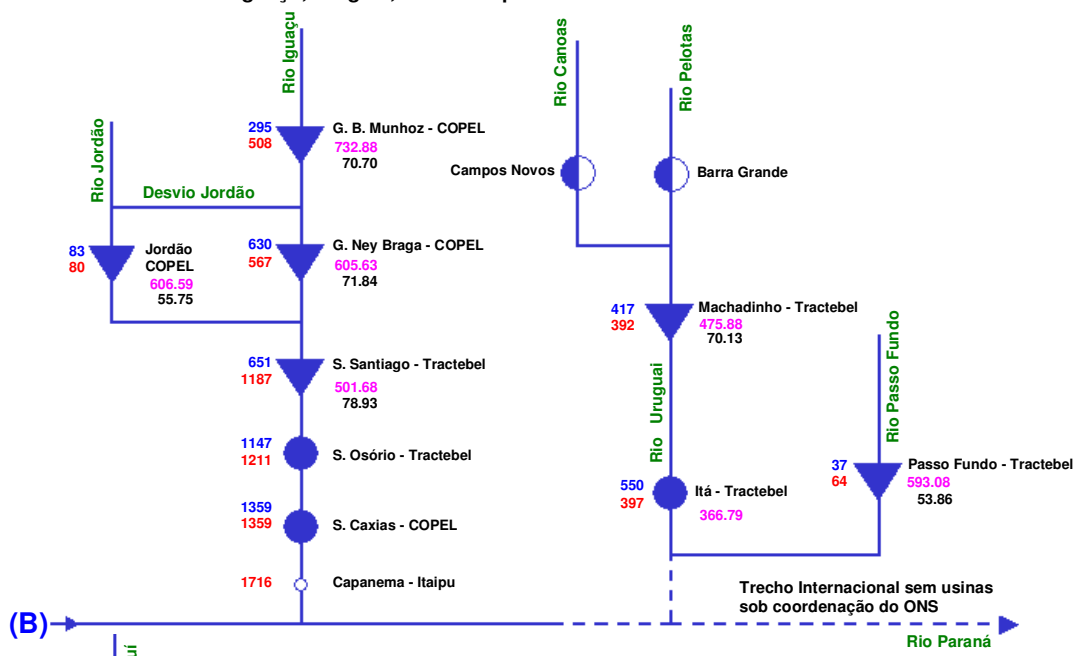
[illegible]

Rio Iguaçu

Rio Canoas

Rio Pelotas

Rio Jordão

295
508
G. B. Munhoz - COPEL
732.88
70.70

Campos Novos

Barra Grande

Desvio Jordão

83
80
Jordão COPEL
606.59
55.75

630
567
G. Ney Braga - COPEL
605.63
71.84

417
392
Machadinho - Tractebel
475.88
70.13

Rio Passo Fundo

651
1187
S. Santiago - Tractebel
501.68
78.93

Rio Uruguai

1147
1211
S. Osório - Tractebel

37
64
Passo Fundo - Tractebel
593.08
53.86

550
397
Itá - Tractebel
366.79

1359
1359
S. Caxias - COPEL

1716
Capanema - Itaipu

Trecho Internacional sem usinas sob coordenação do ONS

(B)

Rio Paraná